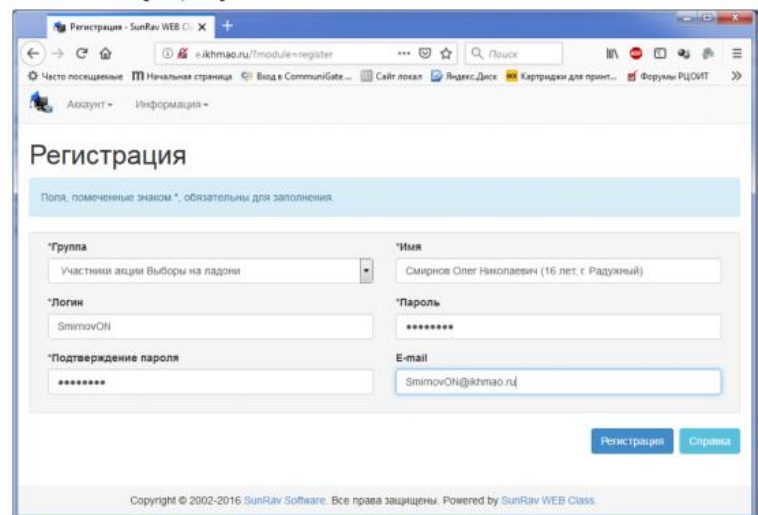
Регистрация - SunRav WEB Cl ×  +

e.ikhmao.ru/?module=register  ···  Поиск

Часто посещаемые  Начальная страница  Вход в CommuniGate...  Сайт локал  Яндекс.Диск  Картриджи для принт...  Форумы РЦОИТ  »

Аккаунт ▾  Информация ▾

Регистрация

Поля, помеченные знаком *, обязательны для заполнения.

*Группа
Участники акции Выборы на ладони

*Имя
Смирнов Олег Николаевич (16 лет, г. Радужный)

*Логин
SmirnovON

*Пароль
••••••••

*Подтверждение пароля
••••••••

E-mail
SmirnovON@ikhmao.ru

Регистрация  Справка

Copyright © 2002-2016 SunRav Software. Все права защищены. Powered by SunRav WEB Class.